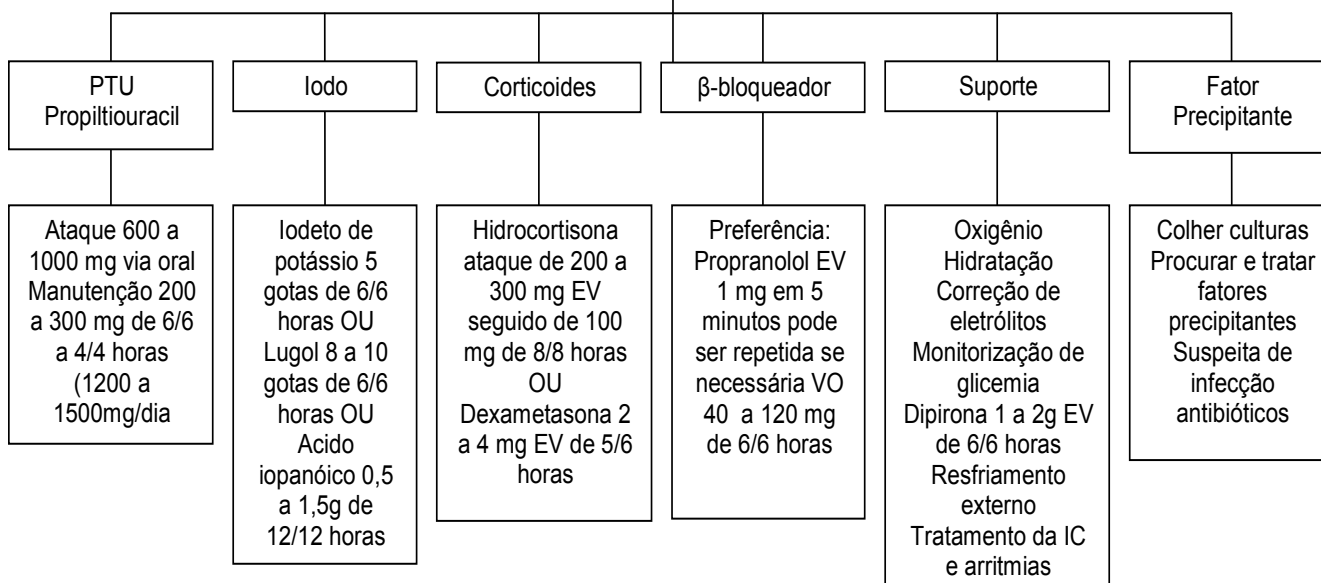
PTU Propiltiouracil

Ataque 600 a 1000 mg via oral Manutenção 200 a 300 mg de 6/6 a 4/4 horas (1200 a 1500mg/dia

Iodo

Iodeto de potássio 5 gotas de 6/6 horas OU Lugol 8 a 10 gotas de 6/6 horas OU Acido iopanóico 0,5 a 1,5g de 12/12 horas

Corticoides

Hidrocortisona ataque de 200 a 300 mg EV seguido de 100 mg de 8/8 horas OU Dexametasona 2 a 4 mg EV de 5/6 horas

β-bloqueador

Preferência: Propranolol EV 1 mg em 5 minutos pode ser repetida se necessária VO 40 a 120 mg de 6/6 horas

Suporte

Oxigênio Hidratação Correção de eletrólitos Monitorização de glicemia Dipirona 1 a 2g EV de 6/6 horas Resfriamento externo Tratamento da IC e arritmias

Fator Precipitante

Colher culturas Procurar e tratar fatores precipitantes Suspeita de infecção antibióticos